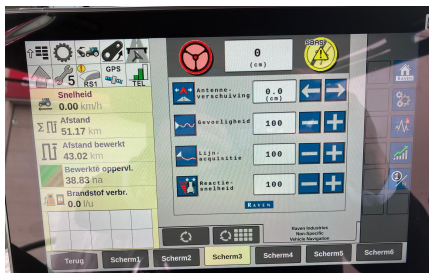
5 RS1 GPS TEL

Snelheid
0.00 km/h
Afstand
51.17 km
Afstand bewerkt
43.02 km
Bewerkte oppervl.
38.83 ha
Brandstof verbr.
0.0 l/u

0
(cm)

Antenne-verschuiving
0.0
(cm)

Gevoeligheid
100

Lijn-acquisitie
100

Reactie-snelheid
100

RAVEN

Raven Industries
Non-Specific
Vehicle Navigation

Terug
Scherm1
Scherm2
Scherm3
Scherm4
Scherm5
Scherm6